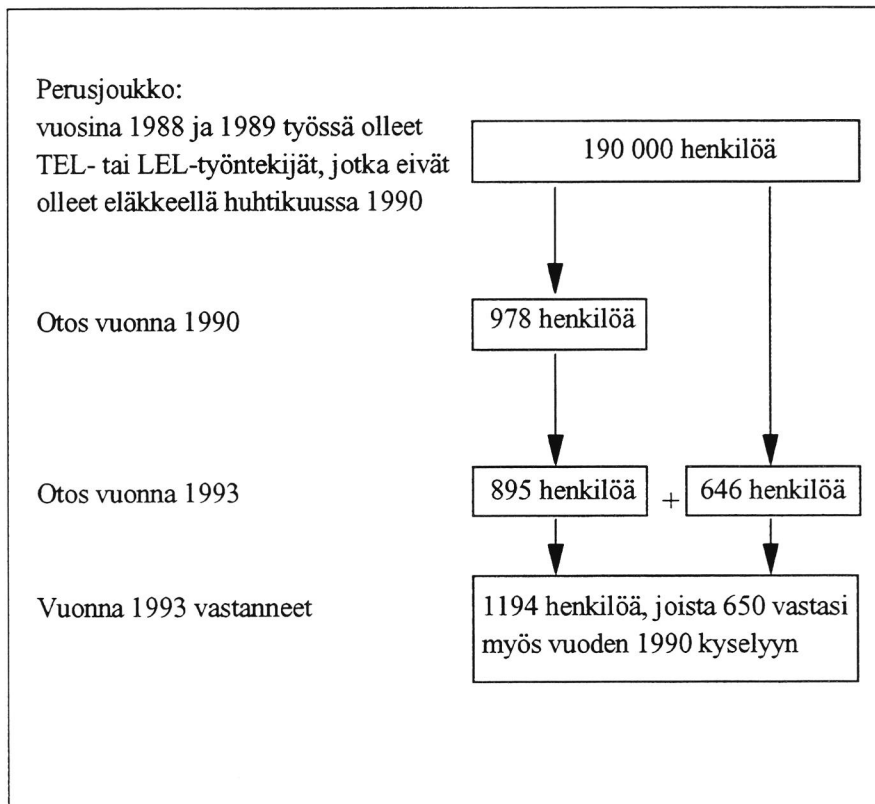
Perusjoukko:
vuosina 1988 ja 1989 työssä olleet TEL- tai LEL-työntekijät, jotka eivät olleet eläkkeellä huhtikuussa 1990

190 000 henkilöä

Otos vuonna 1990

978 henkilöä

Otos vuonna 1993

895 henkilöä + 646 henkilöä

Vuonna 1993 vastanneet

1194 henkilöä, joista 650 vastasi myös vuoden 1990 kyselyyn